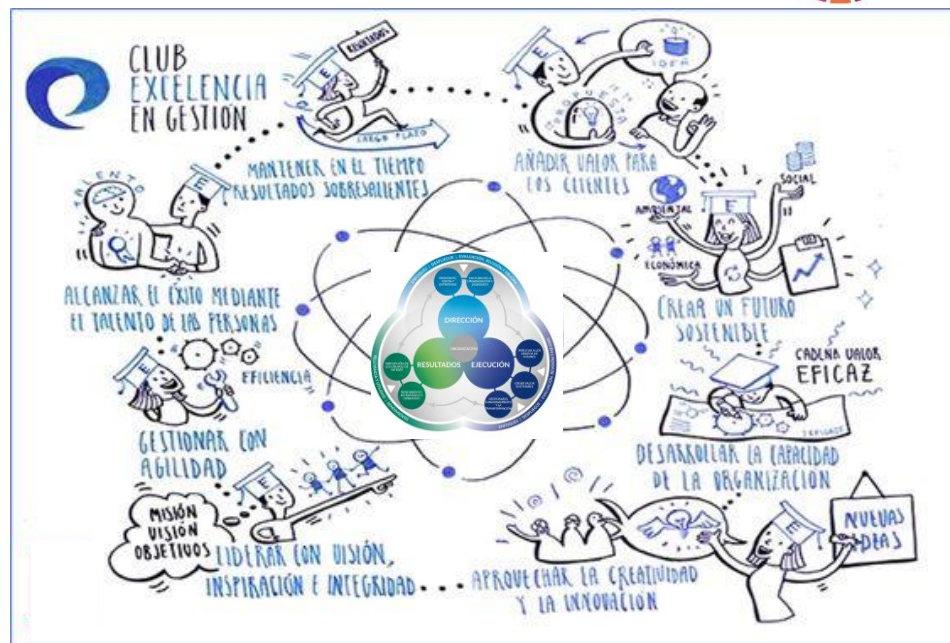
CLUB EXCELENCIA EN GESTIÓN

RESULTADOS

LARGO PLAZO

MANTENER EN EL TIEMPO RESULTADOS SOBRESALIENTES

PROPUESTA

IDEA

AÑADIR VALOR PARA LOS CLIENTES

TALENTO

ALCANZAR EL ÉXITO MEDIANTE EL TALENTO DE LAS PERSONAS

SOCIAL

AMBIENTAL

ECONÓMICA

CREAR UN FUTURO SOSTENIBLE

DIRECCIÓN

RESULTADOS

EJECUCIÓN

EFICIENCIA

GESTIONAR CON AGILIDAD

CADENA VALOR EFICAZ

DESARROLLAR LA CAPACIDAD DE LA ORGANIZACIÓN

MISIÓN VISIÓN OBJETIVOS

LIDERAR CON VISIÓN, INSPIRACIÓN E INTEGRIDAD

NUEVAS IDEAS

APROVECHAR LA CREATIVIDAD Y LA INNOVACIÓN